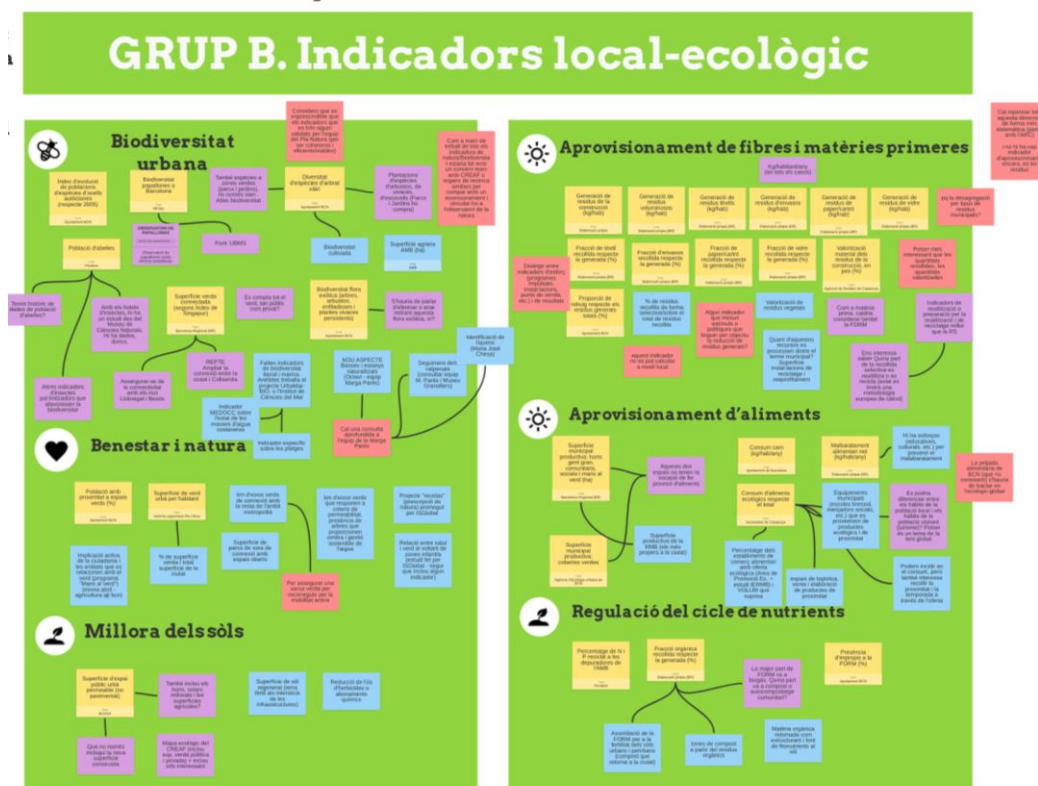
GRUP B. Indicadors local-ecològic

Biodiversitat urbana

Benestar i natura

Millora dels sòls

Aprovisionament de fibres i matèries primeres

Aprovisionament d'aliments

Regulació del cicle de nutrients

Índex d'evolució de poblacions d'espècies d'ocells autòctones (respecte 2005)

Biodiversitat pagal·lòmers a Barcelona

També espècies a zones verdes (parcs i jardins). Hi ha dades: Atles biodiversitat

Diversitat d'espècies d'arbrat viari

Plantacions d'espècies (arbustos, de vivaces, d'escocells (Parcs i Jardins ho compra)

Població d'abelles

Fons UBIIS

Biodiversitat cultivada

Superfície agrària AMB (ha)

Superfície verda connectada (segons índex de Tempesti)

Es compta tot el verd, sen públic com privat?

Biodiversitat flora exòtica (arbres, arbustos, enfiladisses i plantes vivaces persistents)

Demostrar els de regulació ja ha anàlisi d'indicadors

Identificació de líquens (Maria José Chesa)

Falten indicadors de biodiversitat local i marina. Anàlisis trebatla el projecte LIfeMar (MC. + l'Institut de Ciències del Mar)

NOU ASPECTE Boscos i estanys naturalitzats (Ocisur - equip Marga Parés)

Seguiment dels ratpenats (consultar equip M. Parés / Museu Granollers)

REPTE Ampliar la connexió entre la ciutat i Collserola

Assegurar-se de la connectivitat amb els riu Llobregat i Besòs

Indicador MEDOCC sobre l'estat de les masses d'aigua costaneres

Indicador específic sobre les platges

Cal una consulta aprofundida a l'equip de la Marga Parés

Altres indicadors d'insectes pol·linitzadors que afavoreixen la biodiversitat

Població amb proximitat a espais verds (%)

Superfície de verd urbà per habitant

Implicació activa de la ciutadania i les entitats que es relacionen amb el verd (programa "Mans al verd") (mirem això - agricultura ql hort)

% de superfície verda i total superfície de la ciutat

Superfície de parcs de zona de connexió amb espais oberts

Per assegurar una ciutat verda per recompte per la mobilitat activa

Superfície d'espai públic urbà permeable (no pavimentat)

També inclou els horts, solars millorats i les superfícies agrícoles?

Que no només mitjan la nova superfície construïda

Mapa ecològic del CREAF (nou sup. verda pública i privada) i inclou info interessant

Superfície de sòl regenerat (terra fèrtil als intersticis de les infraestructures)

Reducció de l'ús d'herbicides o alternatives químiques

Kg/habitant/any (en tots els casos)

Generació de residus de la construcció (kg/hab)

Generació de residus voluminosos (kg/hab)

Generació de residus tèxtils (kg/hab)

Generació de residus d'envasos (kg/hab)

Generació de residus de paper/cartró (kg/hab)

Generació de residus de vidre (kg/hab)

Fracció de tèxtil recollida respecte la generada (%)

Fracció d'envasos recollida respecte la generada (%)

Fracció de paper/cartró recollida respecte la generada (%)

Fracció de vidre recollida respecte la generada (%)

Valorització material dels residus de la construcció, en pes (%)

Poder més interessant que les quantitats recollides, les quantitats valoritzades

Proporció de rebuig respecte els residus generats totals (%)

% de residus recollits de forma selectiva sobre el total de residus recollits

Algun indicador que mesuri estratègies polítiques que busquin per objectiu la reducció de residus generats?

Valorització de residus vegetals

Com a matèria prima, caldria considerar també la FORM

Indicadors de reutilització o preparació per la reutilització i de reciclatge millor que la RS

Quant d'aquests recursos es processen dintre el terme municipal? Superfície instal·lacions de reciclatge / reaprofitament

Aquest indicador no es pot calcular a nivell local

Superfície municipal productiva: horts gestionats, comunitaris, socials i mans al verd (ha)

Aquests dos espais no tenen la vocació de fer procés d'aliments

Consum carn (kg/hab/any)

Malbaratament alimentari net (kg/hab/any)

Hi ha estimació (educatius, culturals, etc.) per prevenir el malbaratament

La pegada alimentària de BCN (que es consumeix) d'haurie de tractar en l'ecologic global

Consum d'aliments ecològics respecte el total

Equipaments municipals (escoles bressol, menjadors socials, etc.) que es proveeixen de productes ecològics i de proximitat

Es podria diferenciar entre els hàbits de la població (que són els hàbits de la població visitant (turisme)? Potser és un tema de la fara global

Superfície productiva de la AMB (els seus projectes a la ciutat)

Superfície municipal productiva: cobertes verdes

Percentatge dels establiments de consum alimentari amb oferta ecològica (Banc de Proteïnes Ec. + equip (ERMB) + VOLUM que suposa

Espais de logística, venta i elaboració de productes de proximitat

Podem incidir en el consum, però també intensificar recollir la temporada a través de l'oferta

Percentatge de N i P recollit a les depuradores de l'AMB

Fracció orgànica recollida respecte la generada (%)

La major part de FORM va a biogàs. Quina part va a compost o autocompostatge comunitari?

Presència d'impropis a la FORM (%)

Assumeix la de la FORM per a la fertilitat dels sòls urbans i periurbans (compost que retorna a la ciutat)

Tones de compost a partir del residus orgànics

Matèria orgànica retornada com a evidenciant i fixat de fitonutrients al sòl